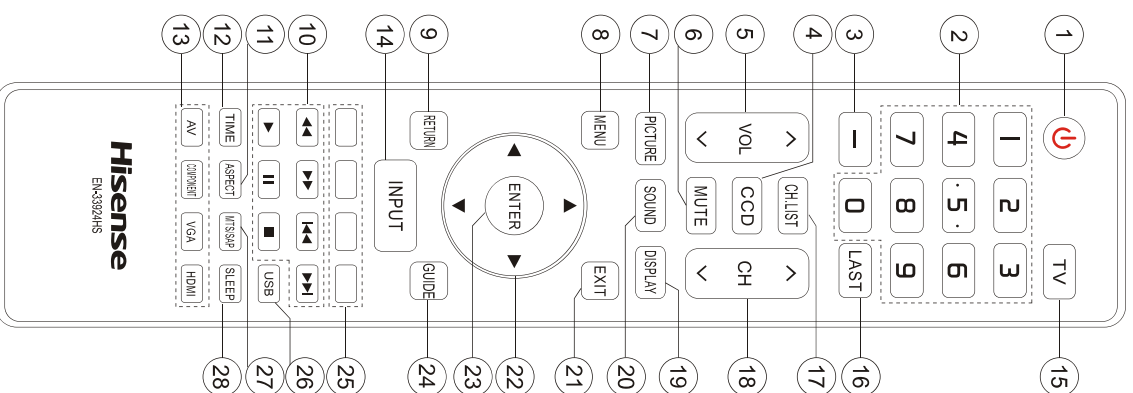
13 12 11 10 14 9 8 7 6 5 4 3 2 1

Hisense
EN-33924HS

AV
COMPONENT
VGA
HDMI

TIME
ASPECT
MTS/SAP
SLEEP

USB

INPUT

RETURN

ENTER

GUIDE

MENU
PICTURE
SOUND
EXIT
DISPLAY

VOL
MUTE
CCD
CH.LIST
CH

—
0
LAST

7 4 1
8 5 2
9 6 3

TV

28 27 26 25 24 23 22 21 20 19 18 17 16 15